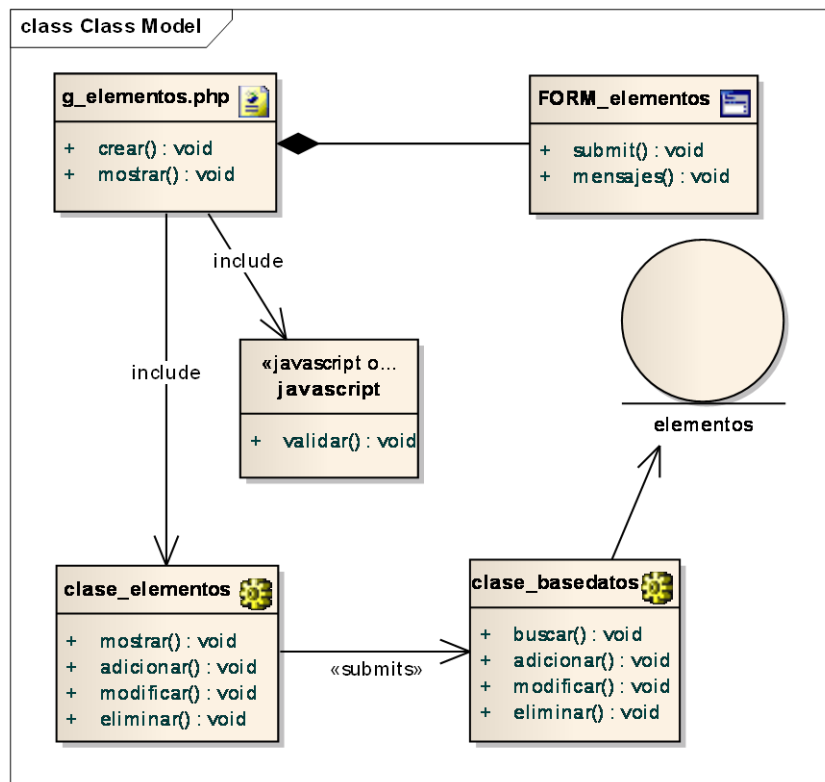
class Class Model

g_elementos.php

+ crear() : void
+ mostrar() : void

FORM_elementos

+ submit() : void
+ mensajes() : void

include

include

«javascript o...
javascript

+ validar() : void

elementos

clase_elementos

+ mostrar() : void
+ adicionar() : void
+ modificar() : void
+ eliminar() : void

«submits»

clase_basedatos

+ buscar() : void
+ adicionar() : void
+ modificar() : void
+ eliminar() : void